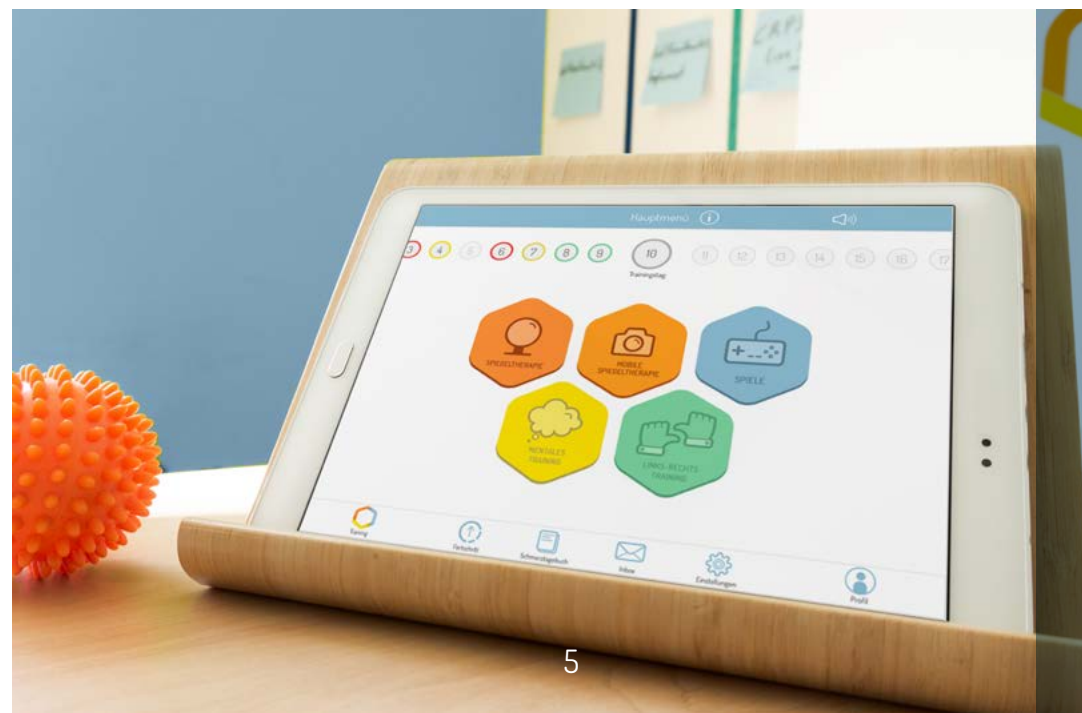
Hauptmenü

3 4 5 6 7 8 9 10 11 12 13 14 15 16 17

Trainingstag

SPIEGELTHERAPIE

MOBILE SPIEGELTHERAPIE

SPIELE

MENTALES TRAINING

LINKS-RECHTS TRAINING

Training

Fortschritt

Schmerztagebuch

Inbox

Einstellungen

Profil

5